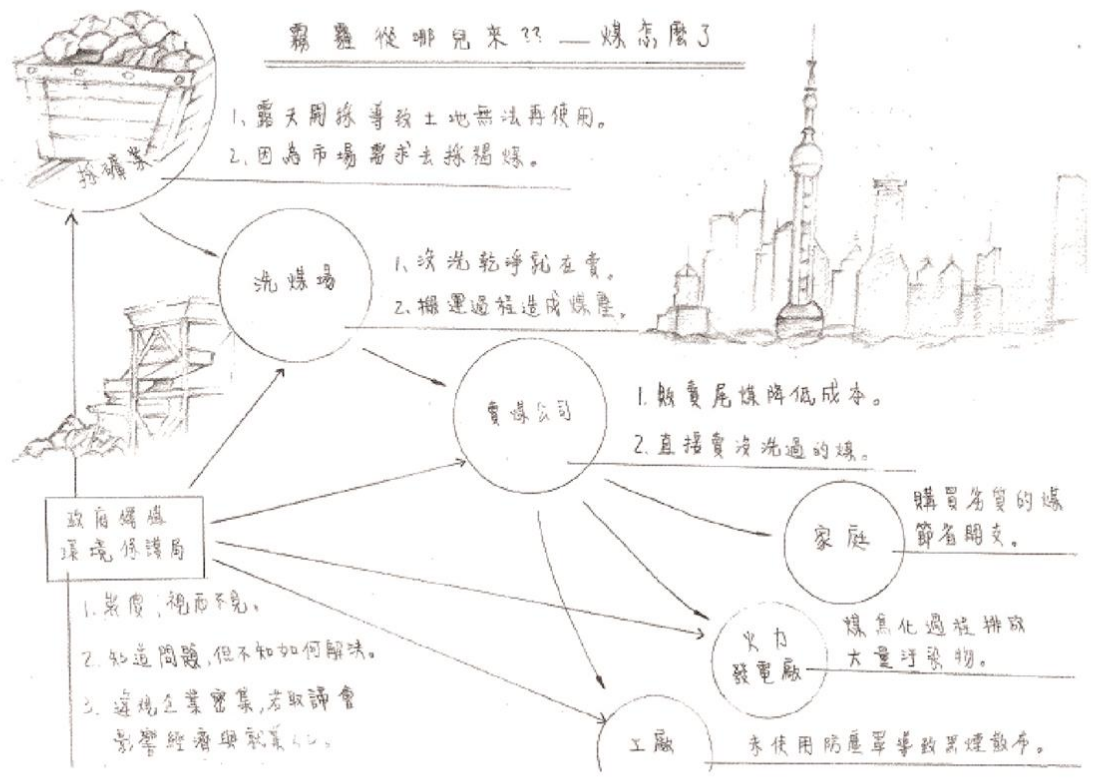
霧霾從哪兒來?? — 煤怎麼了

採礦業

1、露天開採導致土地無法再使用。
2、因為市場需求去採褐煤。

洗煤場

1、沒洗乾淨就在賣。
2、搬運過程造成煤塵。

賣煤公司

1. 販賣尾煤降低成本。
2. 直接賣沒洗過的煤。

家庭

購買劣質的煤節省開支。

火力發電廠

煤焦化過程排放大量汙染物。

工廠

未使用防塵罩導致黑煙散布。

政府機構
環境保護局

1. 態度,視而不見。
2. 知道問題,但不知如何解決。
3. 這塊產業密集,若取締會影響經濟與就業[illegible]。